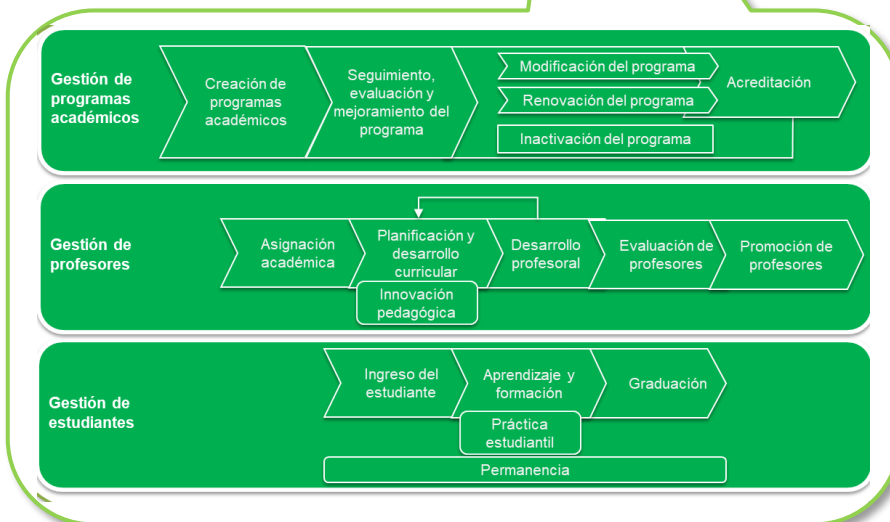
Gestión de programas académicos

Creación de programas académicos

Seguimiento, evaluación y mejoramiento del programa

Modificación del programa

Renovación del programa

Acreditación

Inactivación del programa

Gestión de profesores

Asignación académica

Planificación y desarrollo curricular

Innovación pedagógica

Desarrollo profesoral

Evaluación de profesores

Promoción de profesores

Gestión de estudiantes

Ingreso del estudiante

Aprendizaje y formación

Práctica estudiantil

Graduación

Permanencia